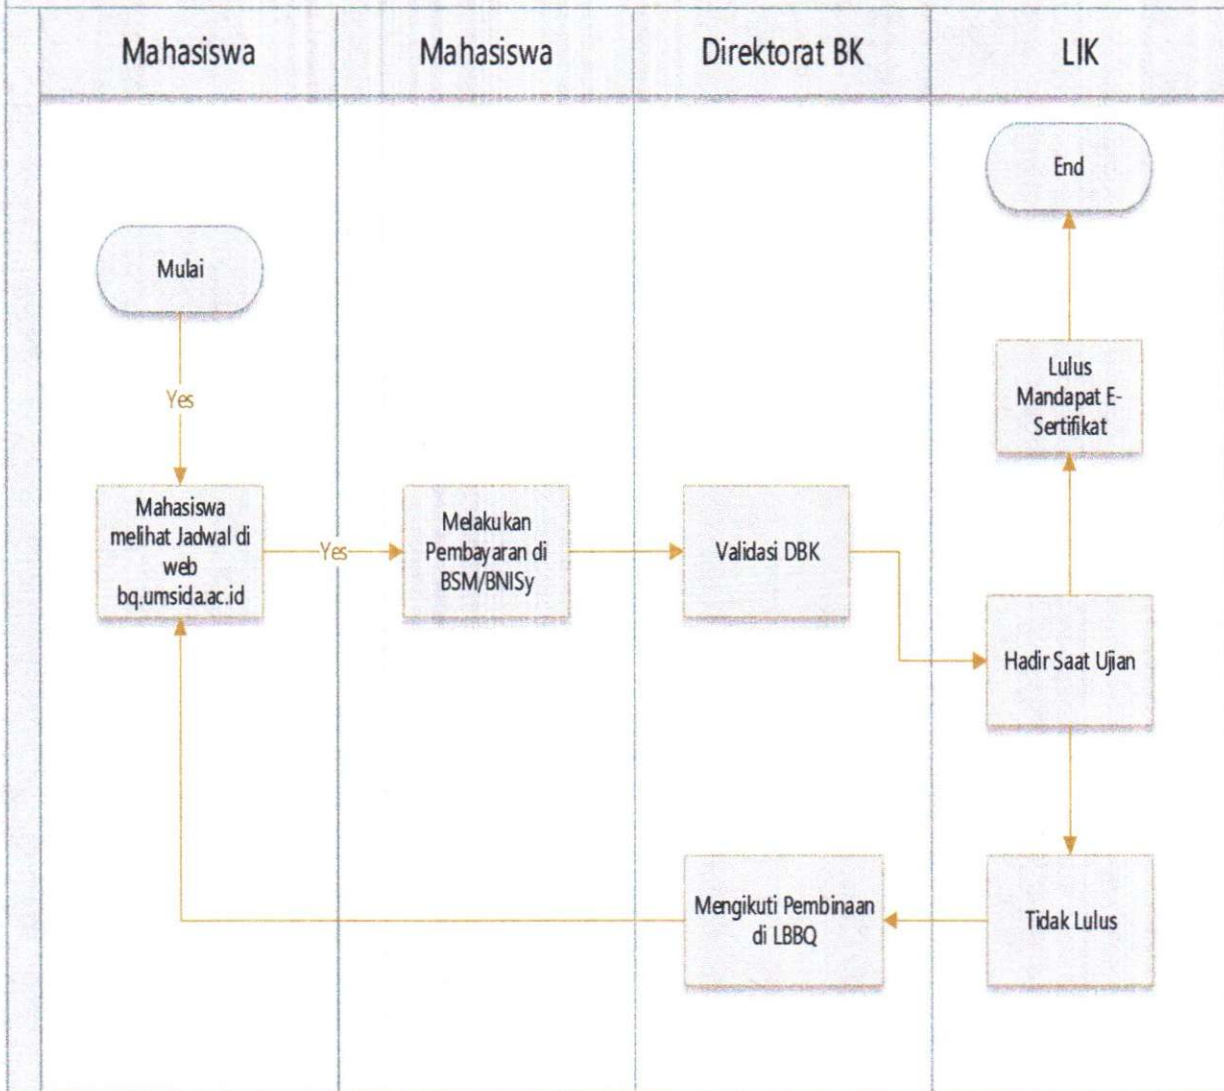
Mahasiswa

Mahasiswa

Direktorat BK

LIK

End

Mulai

Yes

Lulus Mandapat E-Sertifikat

Mahasiswa melihat Jadwal di web bq.umsida.ac.id

Yes

Melakukan Pembayaran di BSM/BNISy

Validasi DBK

Hadir Saat Ujian

Mengikuti Pembinaan di LBBQ

Tidak Lulus